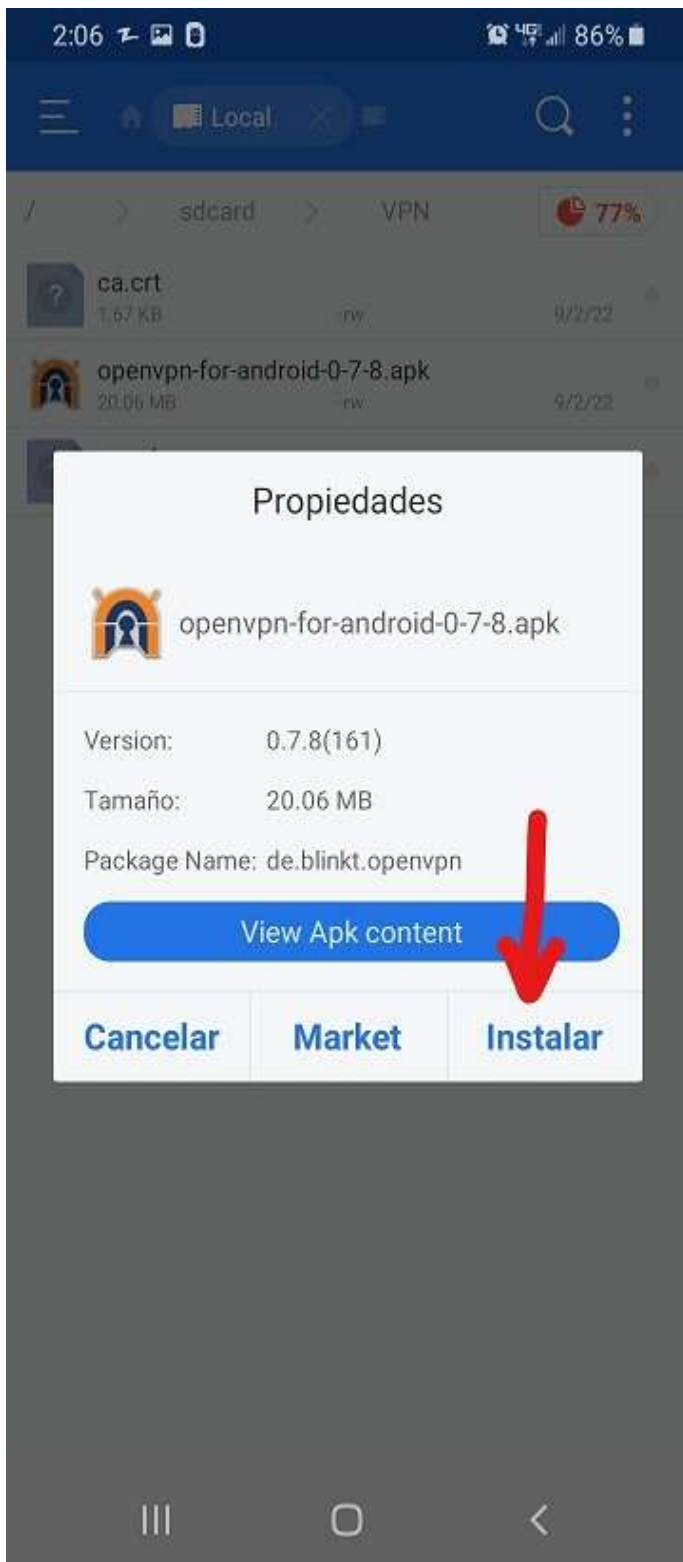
2:06 86%

Local

/ sdcard VPN 77%

ca.crt
1.67 KB -rw 9/2/22

openvpn-for-android-0-7-8.apk
20.06 MB -rw 9/2/22

Propiedades

openvpn-for-android-0-7-8.apk

Version: 0.7.8(161)

Tamaño: 20.06 MB

Package Name: de.blinkt.openvpn

View Apk content

Cancelar Market Instalar